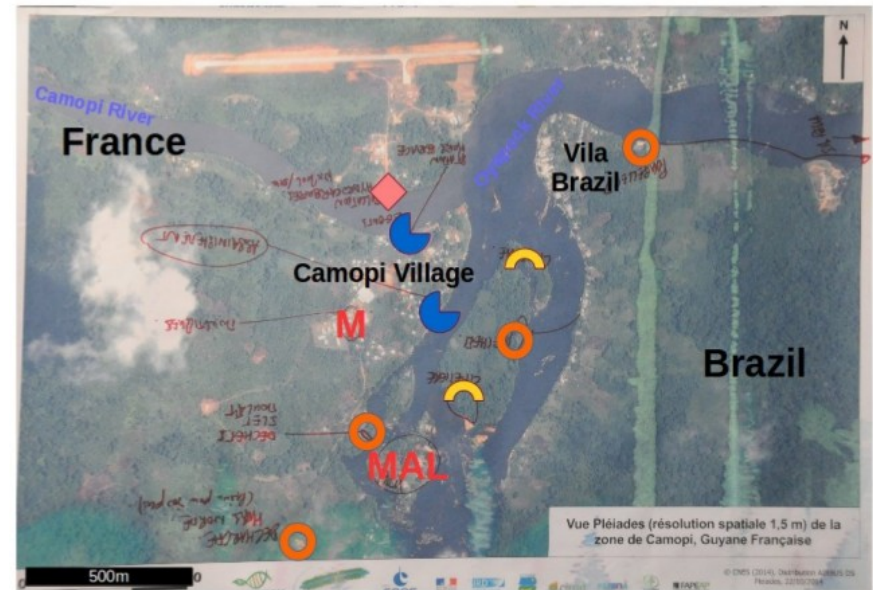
N

Camopi River

Oyapock River

France

Vila Brazil

Camopi Village

M

Brazil

MAL

ASSAINISSEMENT

DÉCHETS

Vue Pléiades (résolution spatiale 1,5 m) de la zone de Camopi, Guyane Française

500m

0

© CNES (2014), Distribution AIRBUS DS